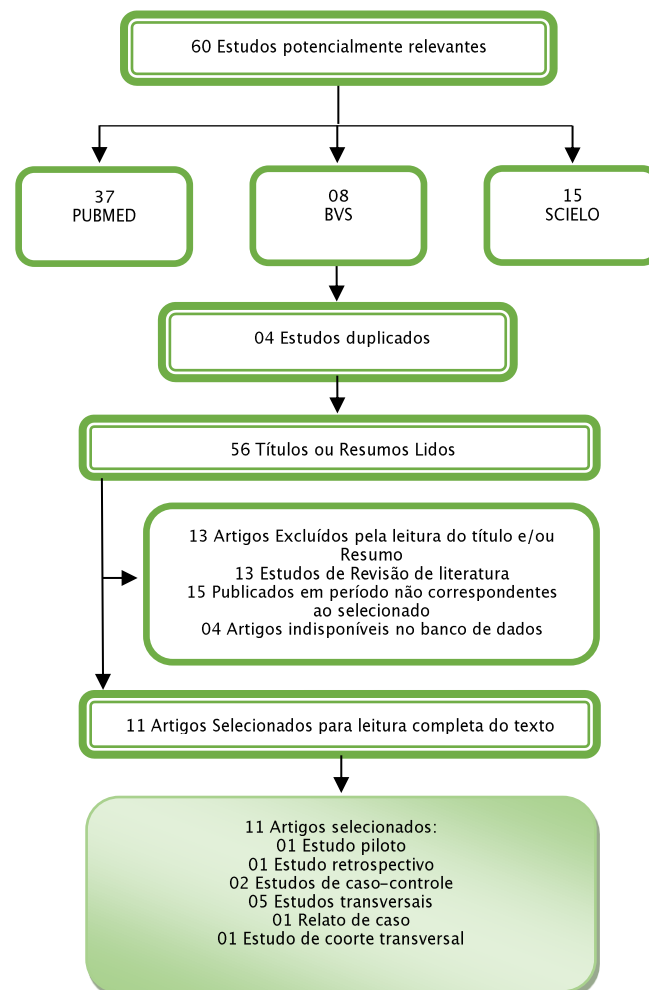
60 Estudos potencialmente relevantes

37
PUBMED

08
BVS

15
SCIELO

04 Estudos duplicados

56 Títulos ou Resumos Lidos

13 Artigos Excluídos pela leitura do título e/ou Resumo
13 Estudos de Revisão de literatura
15 Publicados em período não correspondentes ao selecionado
04 Artigos indisponíveis no banco de dados

11 Artigos Selecionados para leitura completa do texto

11 Artigos selecionados:
01 Estudo piloto
01 Estudo retrospectivo
02 Estudos de caso-controle
05 Estudos transversais
01 Relato de caso
01 Estudo de coorte transversal